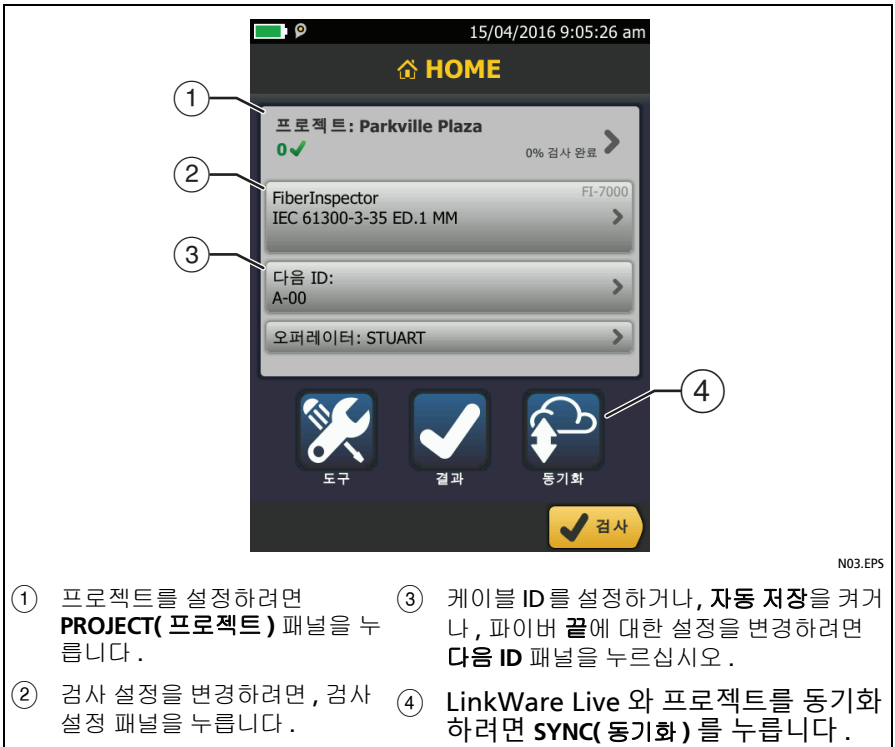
15/04/2016 9:05:26 am

HOME

①

프로젝트: Parkville Plaza

0✓

0% 검사 완료

②

FiberInspector

FI-7000

IEC 61300-3-35 ED.1 MM

③

다음 ID:

A-00

오퍼레이터: STUART

④

도구

결과

동기화

검사

N03.EPS

① 프로젝트를 설정하려면 **PROJECT( 프로젝트 )** 패널을 누릅니다 .

② 검사 설정을 변경하려면 , 검사 설정 패널을 누릅니다 .

③ 케이블 ID 를 설정하거나 , **자동 저장**을 켜거나 , 파이버 **끝**에 대한 설정을 변경하려면 **다음 ID** 패널을 누르십시오 .

④ LinkWare Live 와 프로젝트를 동기화하려면 **SYNC( 동기화 )** 를 누릅니다 .